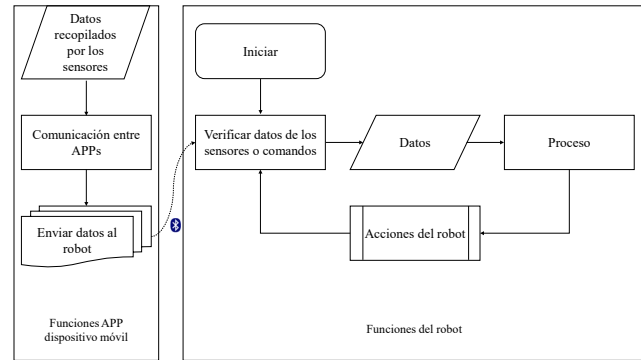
Datos recopilados por los sensores

Comunicación entre APPs

Enviar datos al robot

Funciones APP dispositivo móvil

Iniciar

Verificar datos de los sensores o comandos

Datos

Proceso

Acciones del robot

Funciones del robot